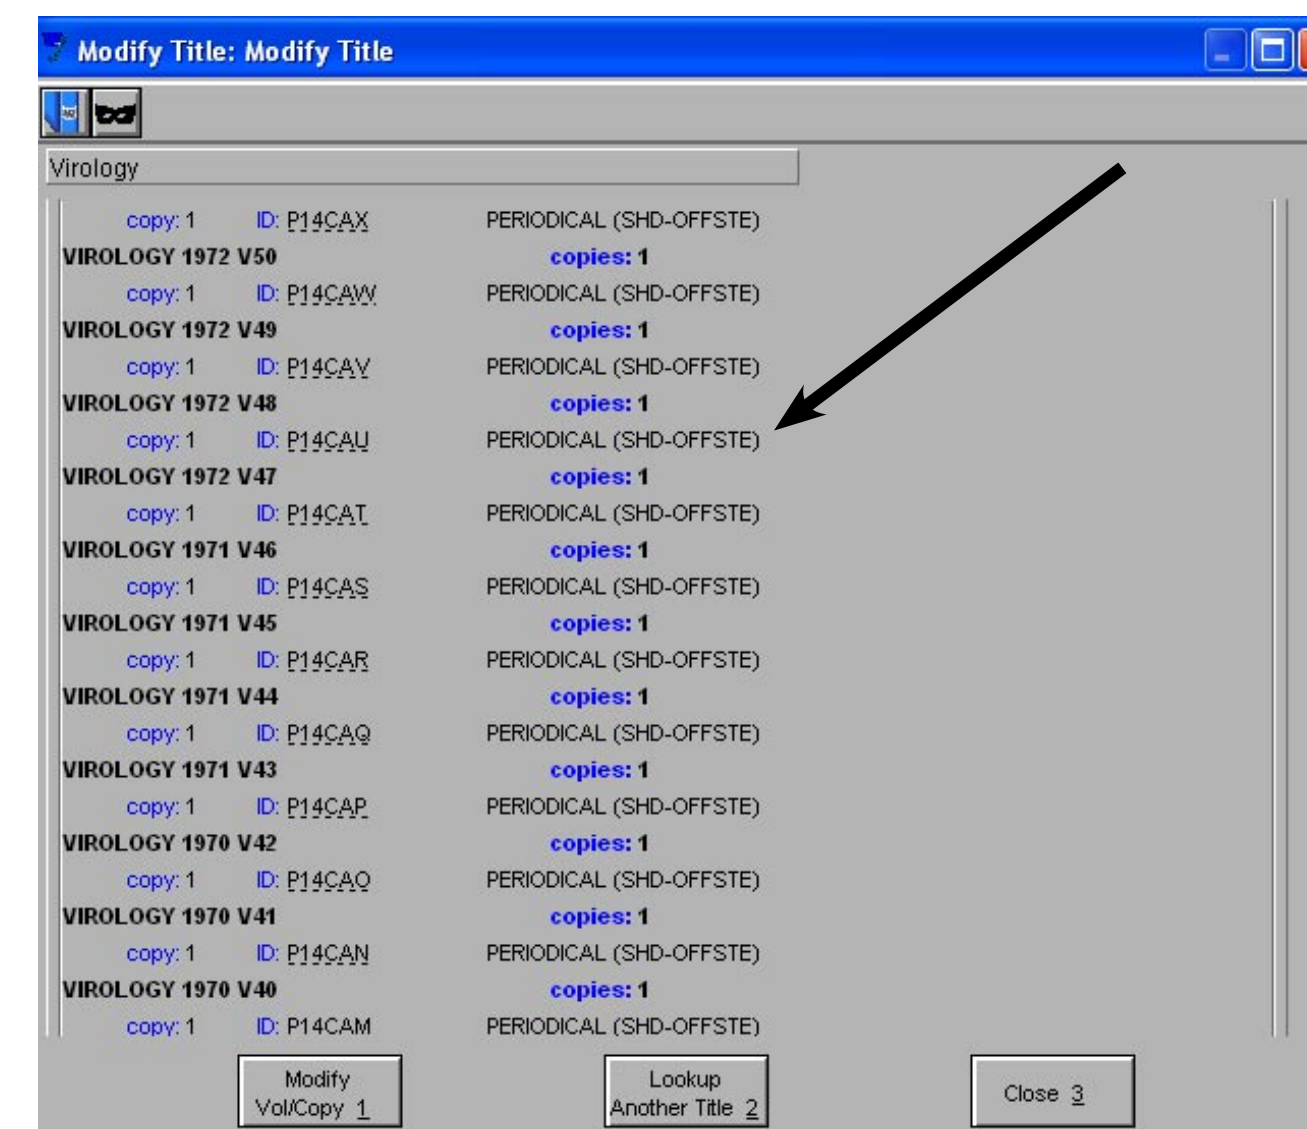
Modify Title: Modify Title

Virology

copy: 1 ID: P14CAX PERIODICAL (SHD-OFFSTE)
VIROLOGY 1972 V50 copies: 1
copy: 1 ID: P14CAW PERIODICAL (SHD-OFFSTE)
VIROLOGY 1972 V49 copies: 1
copy: 1 ID: P14CAV PERIODICAL (SHD-OFFSTE)
VIROLOGY 1972 V48 copies: 1
copy: 1 ID: P14CAU PERIODICAL (SHD-OFFSTE)
VIROLOGY 1972 V47 copies: 1
copy: 1 ID: P14CAT PERIODICAL (SHD-OFFSTE)
VIROLOGY 1971 V46 copies: 1
copy: 1 ID: P14CAS PERIODICAL (SHD-OFFSTE)
VIROLOGY 1971 V45 copies: 1
copy: 1 ID: P14CAR PERIODICAL (SHD-OFFSTE)
VIROLOGY 1971 V44 copies: 1
copy: 1 ID: P14CAQ PERIODICAL (SHD-OFFSTE)
VIROLOGY 1971 V43 copies: 1
copy: 1 ID: P14CAP PERIODICAL (SHD-OFFSTE)
VIROLOGY 1970 V42 copies: 1
copy: 1 ID: P14CAO PERIODICAL (SHD-OFFSTE)
VIROLOGY 1970 V41 copies: 1
copy: 1 ID: P14CAN PERIODICAL (SHD-OFFSTE)
VIROLOGY 1970 V40 copies: 1
copy: 1 ID: P14CAM PERIODICAL (SHD-OFFSTE)

Modify Vol/Copy 1
Lookup Another Title 2
Close 3